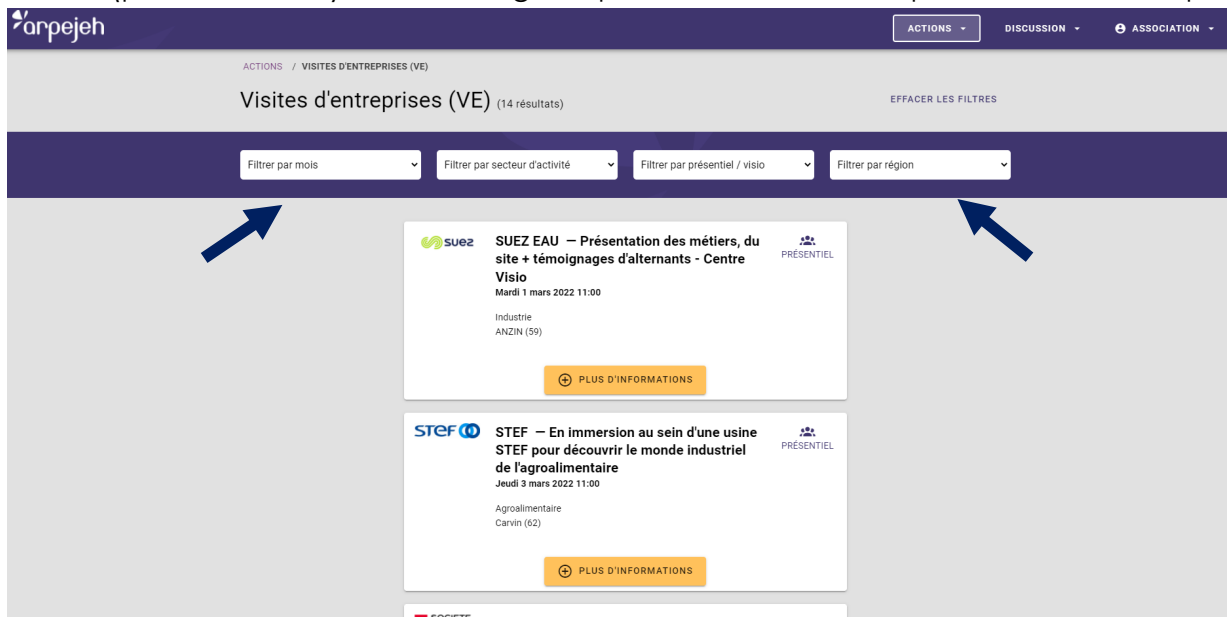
arpejeh

ACTIONS ▾ DISCUSSION ▾ ASSOCIATION ▾

ACTIONS / VISITES D'ENTREPRISES (VE)

Visites d'entreprises (VE) (14 résultats)

EFFACER LES FILTRES

Filtrer par mois
Filtrer par secteur d'activité
Filtrer par présentiel / visio
Filtrer par région

suez
SUEZ EAU — Présentation des métiers, du site + témoignages d'alternants - Centre Visio
Mardi 1 mars 2022 11:00
PRÉSENTIEL
Industrie
ANZIN (59)
PLUS D'INFORMATIONS

STEF
STEF — En immersion au sein d'une usine STEF pour découvrir le monde industriel de l'agroalimentaire
Jeudi 3 mars 2022 11:00
PRÉSENTIEL
Agroalimentaire
Carvin (62)
PLUS D'INFORMATIONS

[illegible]